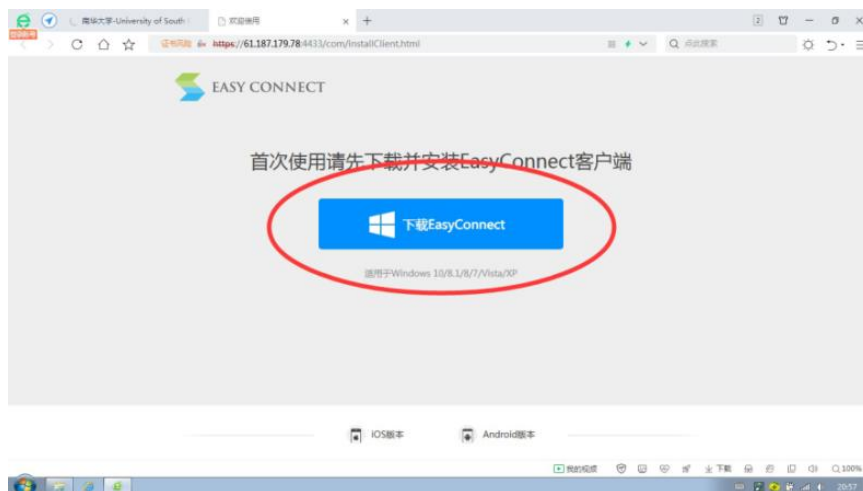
南华大学-University of South
欢迎使用
登录帐号
证书风险 https://61.187.179.78:4433/com/installClient.html
点此搜索
EASY CONNECT
首次使用请先下载并安装EasyConnect客户端
下载EasyConnect
适用于Windows 10/8.1/8/7/Vista/XP
IOS版本
Android版本
我的视频
下载
100%
20:57